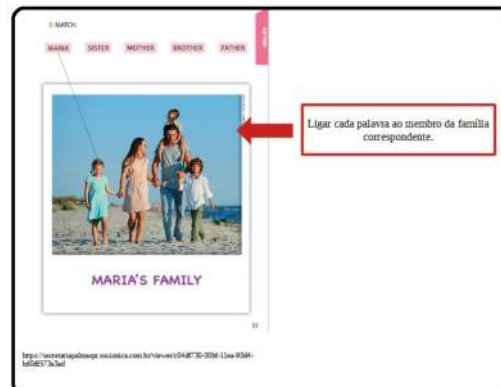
3 MATCH.

MARIA SISTER MOTHER BROTHER FATHER

MARIA'S FAMILY

Ligar cada palavra ao membro da família correspondente.

https://secretariapalmeque.ioniomica.com.br/viewer/c04df730-00bd-11ea-90d4-bf0df373a3ed

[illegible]